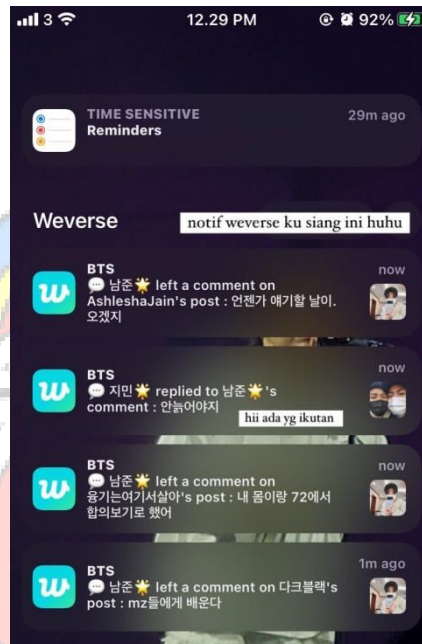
3 12.29 PM 92%

TIME SENSITIVE
Reminders
29m ago

Weverse
notif weverse ku siang ini huhu

BTS
💬 남준🌟 left a comment on AshleshaJain's post : 언젠가 얘기할 날이. 오겠지
now

BTS
💬 지민🌟 replied to 남준🌟's comment : 안늙어야지
now
hii ada yg ikutan

BTS
💬 남준🌟 left a comment on 융기는여기서살아's post : 내 몸이랑 72에서 합의보기로 했어
now

BTS
💬 남준🌟 left a comment on 다크블랙's post : mz들에게 배운다
1m ago